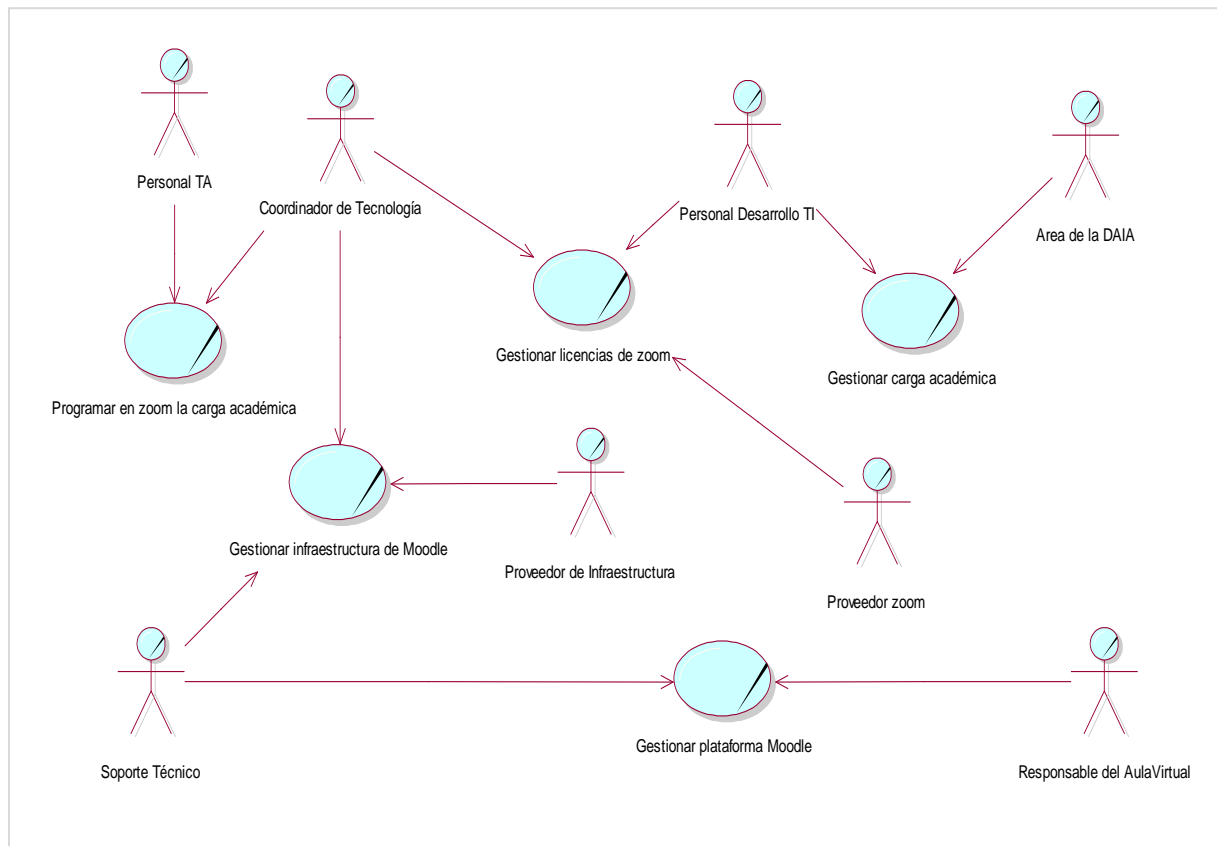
Personal TA

Coordinador de Tecnología

Personal Desarrollo TI

Area de la DAIA

Programar en zoom la carga académica

Gestionar licencias de zoom

Gestionar carga académica

Gestionar infraestructura de Moodle

Proveedor de Infraestructura

Proveedor zoom

Soporte Técnico

Gestionar plataforma Moodle

Responsable del AulaVirtual